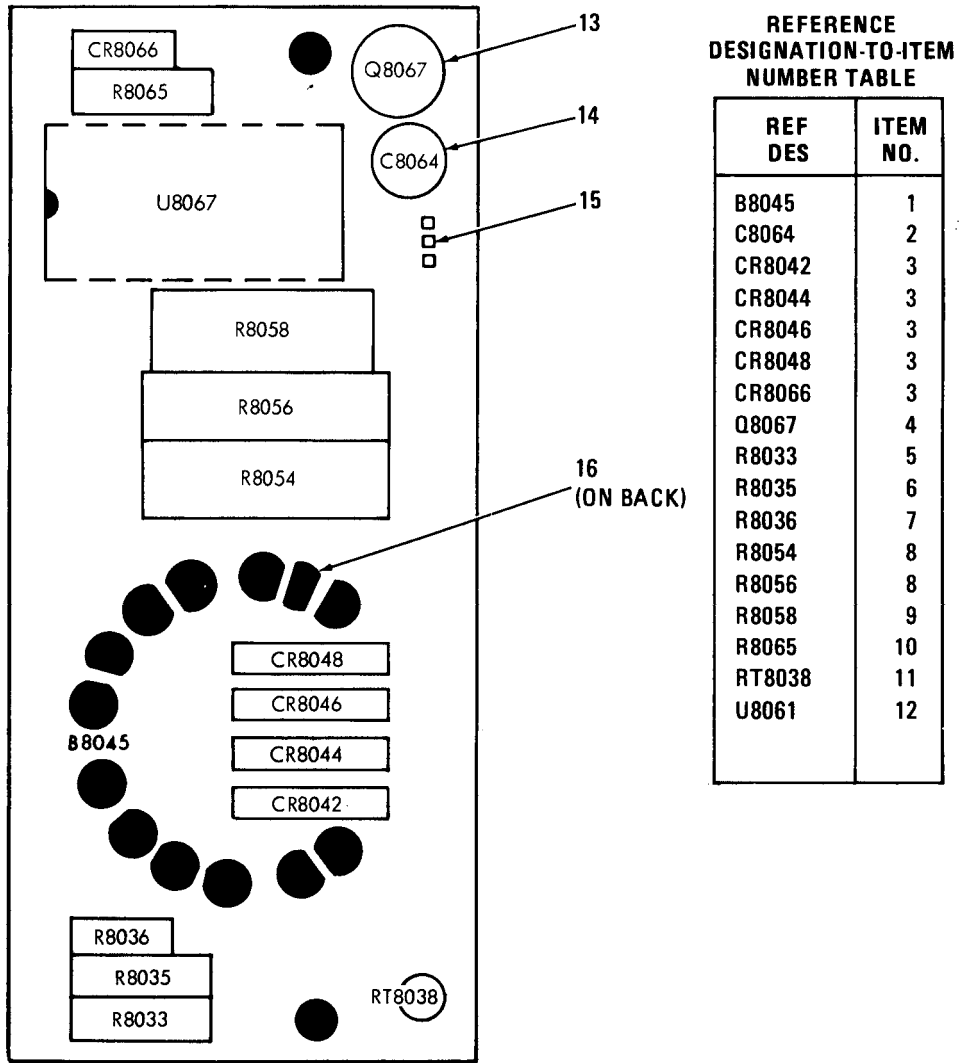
CR8066
R8065
Q8067
13
C8064
14
U8067
15
R8058
R8056
R8054
16
(ON BACK)
CR8048
CR8046
B8045
CR8044
CR8042
R8036
R8035
R8033
RT8038

REFERENCE
DESIGNATION-TO-ITEM
NUMBER TABLE

| REF DES | ITEM NO. |
|---|---|
| B8045 | 1 |
| C8064 | 2 |
| CR8042 | 3 |
| CR8044 | 3 |
| CR8046 | 3 |
| CR8048 | 3 |
| CR8066 | 3 |
| Q8067 | 4 |
| R8033 | 5 |
| R8035 | 6 |
| R8036 | 7 |
| R8054 | 8 |
| R8056 | 8 |
| R8058 | 9 |
| R8065 | 10 |
| RT8038 | 11 |
| U8061 | 12 |